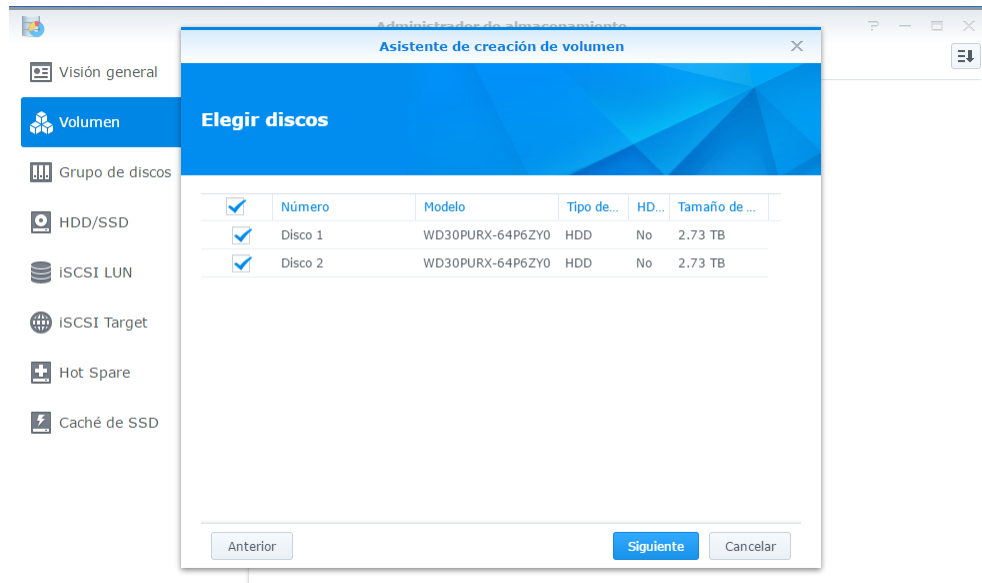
Administrador de almacenamiento

Visión general
Volumen
Grupo de discos
HDD/SSD
iSCSI LUN
iSCSI Target
Hot Spare
Caché de SSD

Asistente de creación de volumen

Elegir discos

| | Número | Modelo | Tipo de... | HD... | Tamaño de ... |
|---|---|---|---|---|---|
| ✓ | Disco 1 | WD30PURX-64P6ZY0 | HDD | No | 2.73 TB |
| ✓ | Disco 2 | WD30PURX-64P6ZY0 | HDD | No | 2.73 TB |

Anterior
Siguiente
Cancelar